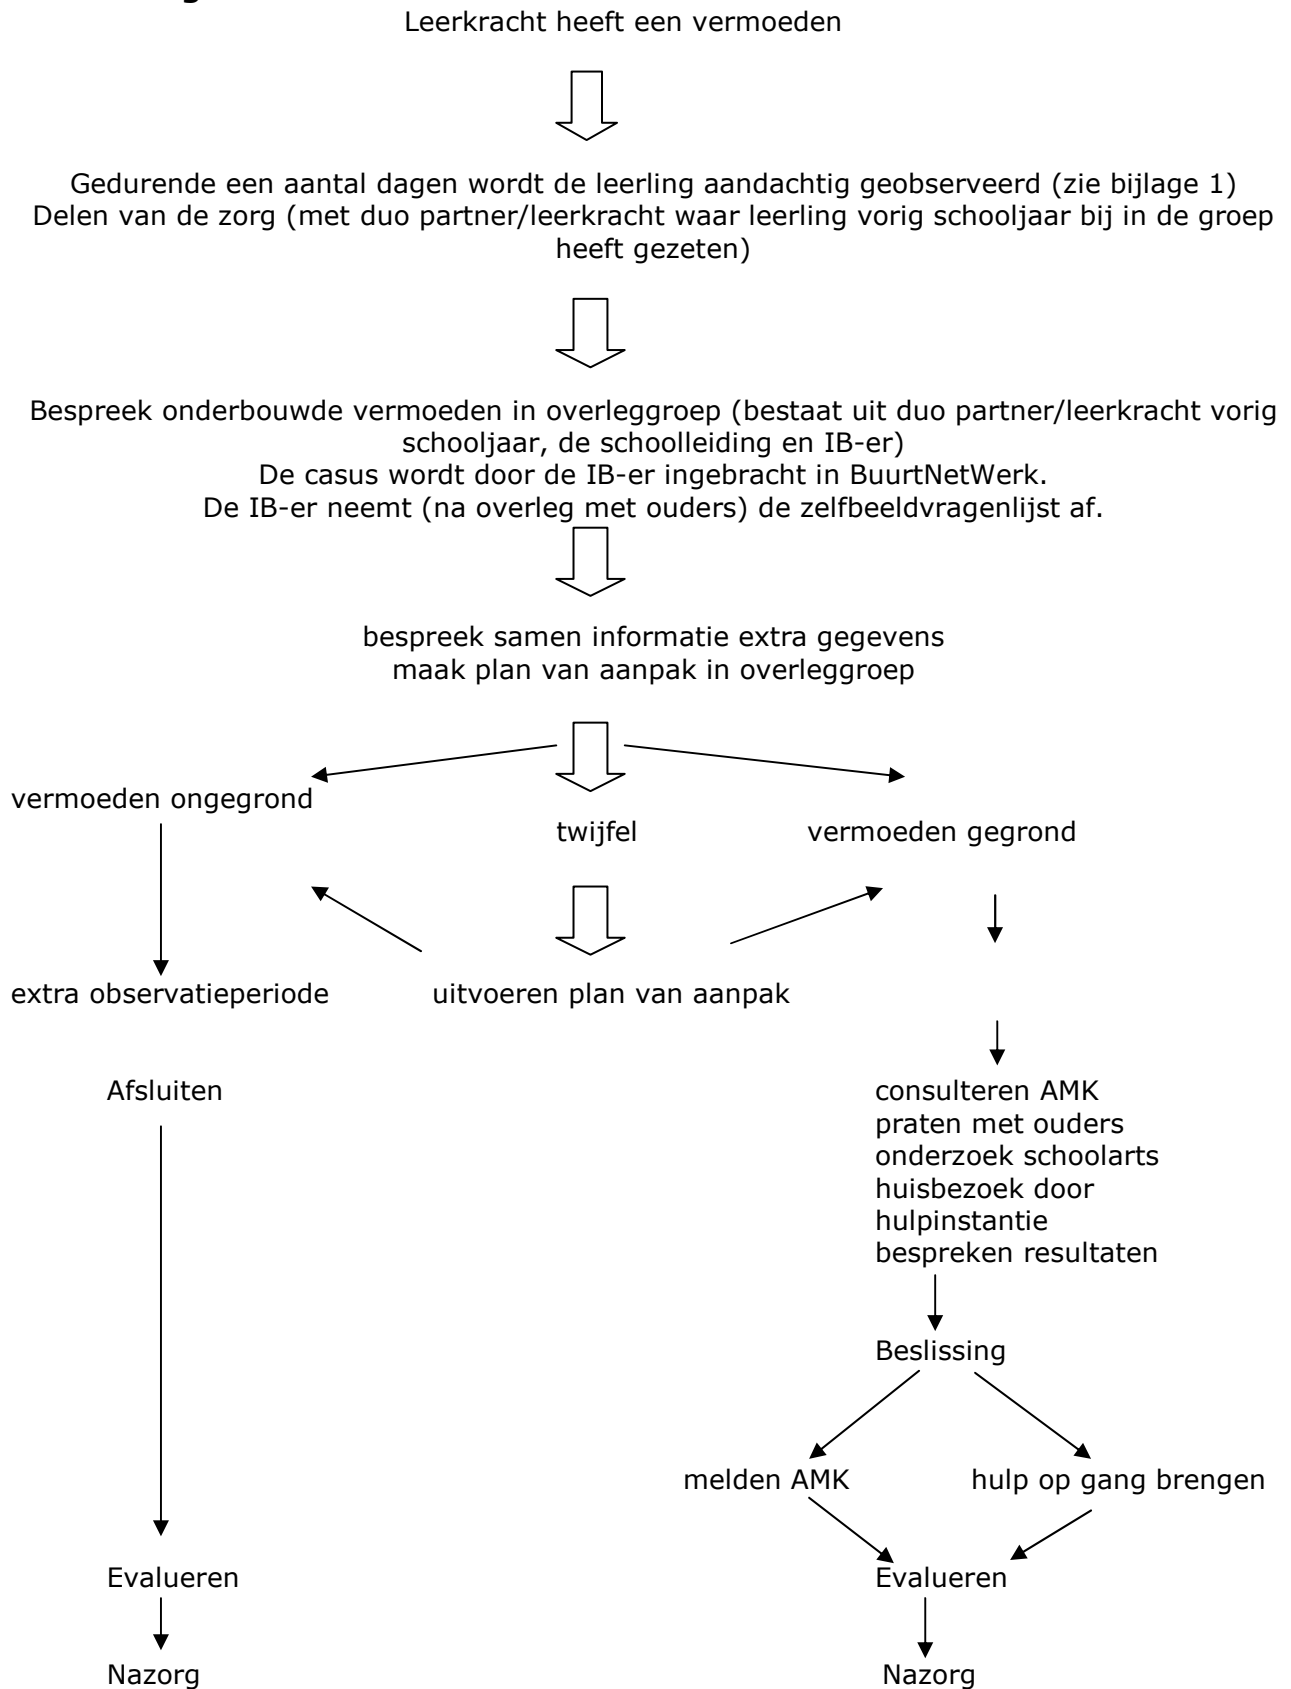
Leerkracht heeft een vermoeden

Gedurende een aantal dagen wordt de leerling aandachtig geobserveerd (zie bijlage 1)
Delen van de zorg (met duo partner/leerkracht waar leerling vorig schooljaar bij in de groep heeft gezeten)

Bespreek onderbouwde vermoeden in overleggroep (bestaat uit duo partner/leerkracht vorig schooljaar, de schoolleiding en IB-er)
De casus wordt door de IB-er ingebracht in BuurtNetWerk.
De IB-er neemt (na overleg met ouders) de zelfbeeldvragenlijst af.

bespreek samen informatie extra gegevens
maak plan van aanpak in overleggroep

vermoeden ongegrond

twijfel

vermoeden gegrond

extra observatieperiode

uitvoeren plan van aanpak

Afsluiten

consulteren AMK
praten met ouders
onderzoek schoolarts
huisbezoek door hulpinstantie
bespreken resultaten

Beslissing

melden AMK

hulp op gang brengen

Evalueren

Evalueren

Nazorg

Nazorg